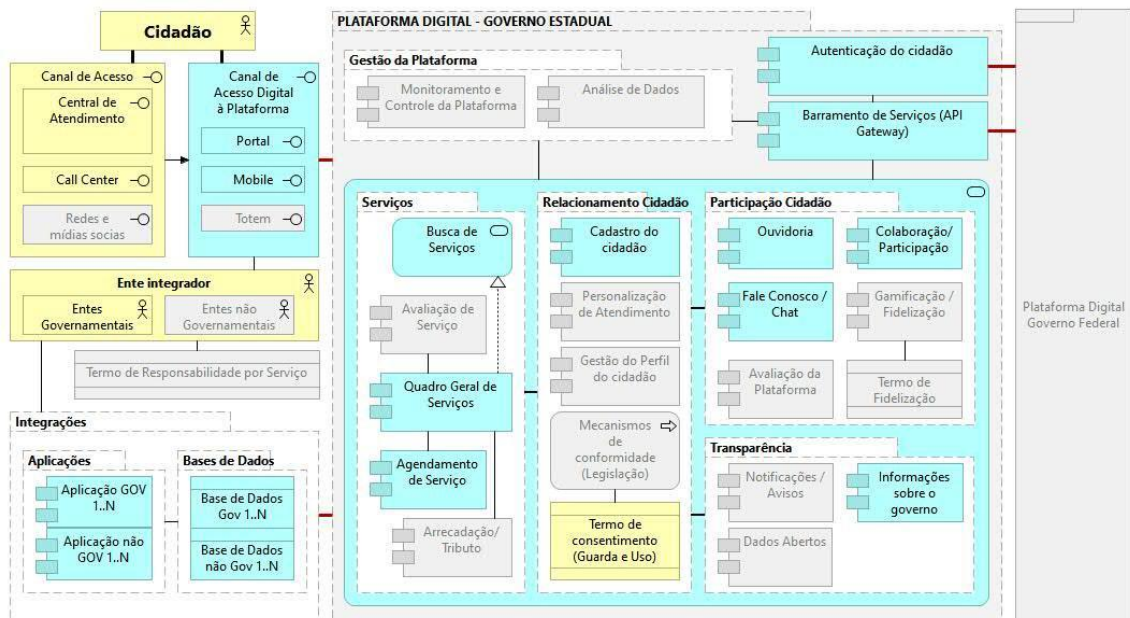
Cidadão

Canal de Acesso

Central de Atendimento

Call Center

Redes e mídias socias

Canal de Acesso Digital à Plataforma

Portal

Mobile

Totem

Ente integrador

Entes Governamentais

Entes não Governamentais

Termo de Responsabilidade por Serviço

Integrações

Aplicações

Aplicação GOV 1..N

Aplicação não GOV 1..N

Bases de Dados

Base de Dados Gov 1..N

Base de Dados não Gov 1..N

PLATAFORMA DIGITAL - GOVERNO ESTADUAL

Gestão da Plataforma

Monitoramento e Controle da Plataforma

Análise de Dados

Autenticação do cidadão

Barramento de Serviços (API Gateway)

Serviços

Busca de Serviços

Avaliação de Serviço

Quadro Geral de Serviços

Agendamento de Serviço

Arrecadação/ Tributo

Relacionamento Cidadão

Cadastro do cidadão

Personalização de Atendimento

Gestão do Perfil do cidadão

Mecanismos de conformidade (Legislação)

Termo de consentimento (Guarda e Uso)

Participação Cidadão

Ouvidoria

Colaboração/ Participação

Fale Conosco / Chat

Gamificação / Fidelização

Avaliação da Plataforma

Termo de Fidelização

Transparência

Notificações / Avisos

Informações sobre o governo

Dados Abertos

Plataforma Digital Governo Federal